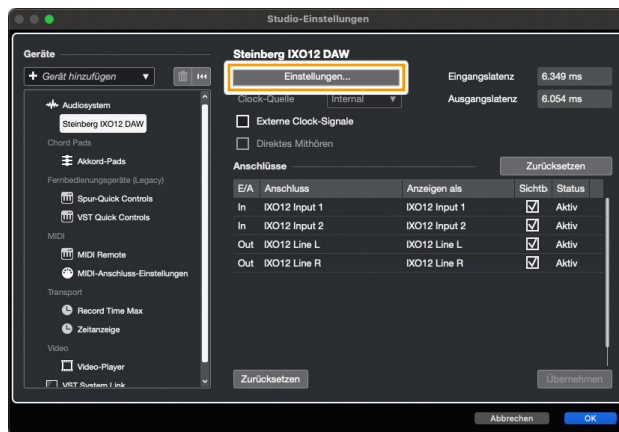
Studio-Einstellungen

Geräte

+ Gerät hinzufügen

Audiosystem
Steinberg IXO12 DAW
Chord Pads
Akkord-Pads
Fernbedienungsgeräte (Legacy)
Spur-Quick Controls
VST Quick Controls
MIDI
MIDI Remote
MIDI-Anschluss-Einstellungen
Transport
Record Time Max
Zeitanzeige
Video
Video-Player
VST System Link

Steinberg IXO12 DAW

Einstellungen...

Eingangslatenz 6.349 ms

Clock-Quelle Internal

Ausgangslatenz 6.054 ms

Externe Clock-Signale

Direktes Mithören

Anschlüsse

Zurücksetzen

| E/A | Anschluss | Anzeigen als | Sichtb | Status |
|---|---|---|---|---|
| In | IXO12 Input 1 | IXO12 Input 1 | ☑ | Aktiv |
| In | IXO12 Input 2 | IXO12 Input 2 | ☑ | Aktiv |
| Out | IXO12 Line L | IXO12 Line L | ☑ | Aktiv |
| Out | IXO12 Line R | IXO12 Line R | ☑ | Aktiv |

Zurücksetzen

Übernehmen

Abbrechen

OK